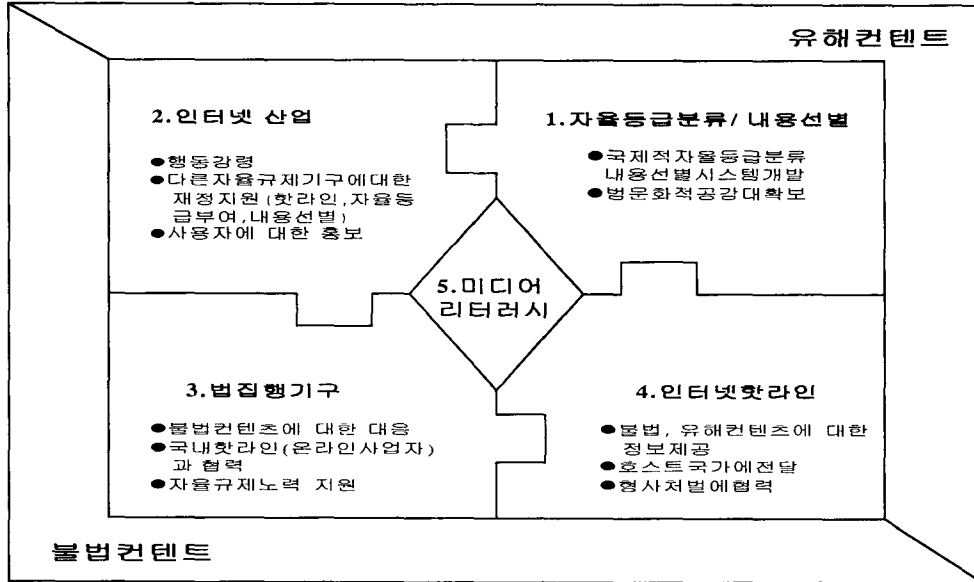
유해컨텐트

2.인터넷 산업

●행동강령
●다른자율규제기구에대한 재정지원(핫라인,자율등급부여,내용선별)
●사용자에 대한 홍보

1.자율등급분류/내용선별

●국제적자율등급분류 내용선별시스템개발
●범문화적공감대확보

5.미디어 리터러시

3.법집행기구

●불법컨텐츠에 대한 대응
●국내핫라인(온라인사업자)과 협력
●자율규제노력 지원

4.인터넷핫라인

●불법, 유해컨텐츠에 대한 정보제공
●호스트국가에전달
●형사처벌에협력

불법컨텐트